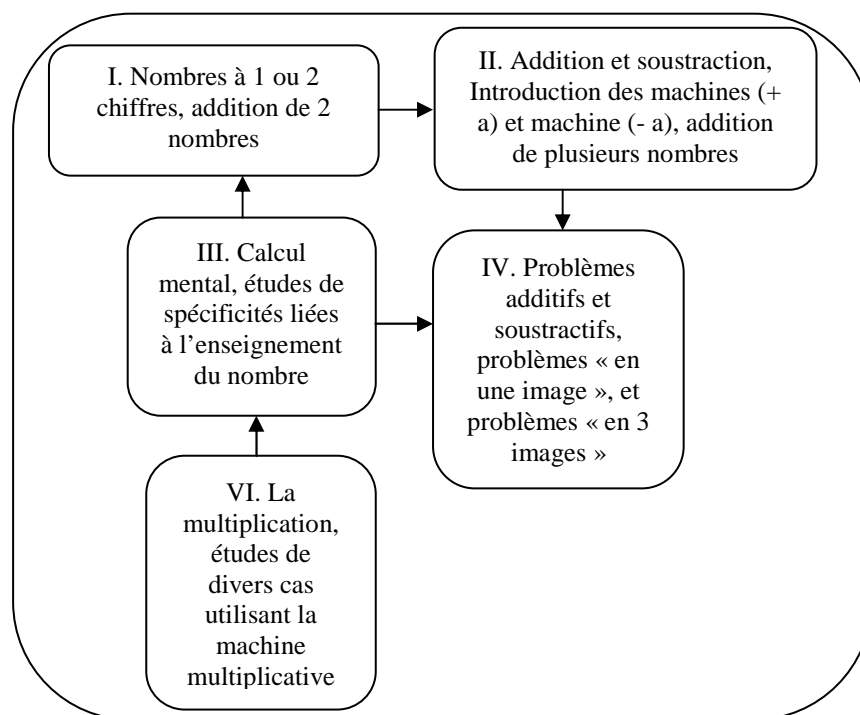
I. Nombres à 1 ou 2 chiffres, addition de 2 nombres

II. Addition et soustraction, Introduction des machines (+ a) et machine (- a), addition de plusieurs nombres

III. Calcul mental, études de spécificités liées à l'enseignement du nombre

IV. Problèmes additifs et soustractifs, problèmes « en une image », et problèmes « en 3 images »

VI. La multiplication, études de divers cas utilisant la machine multiplicative